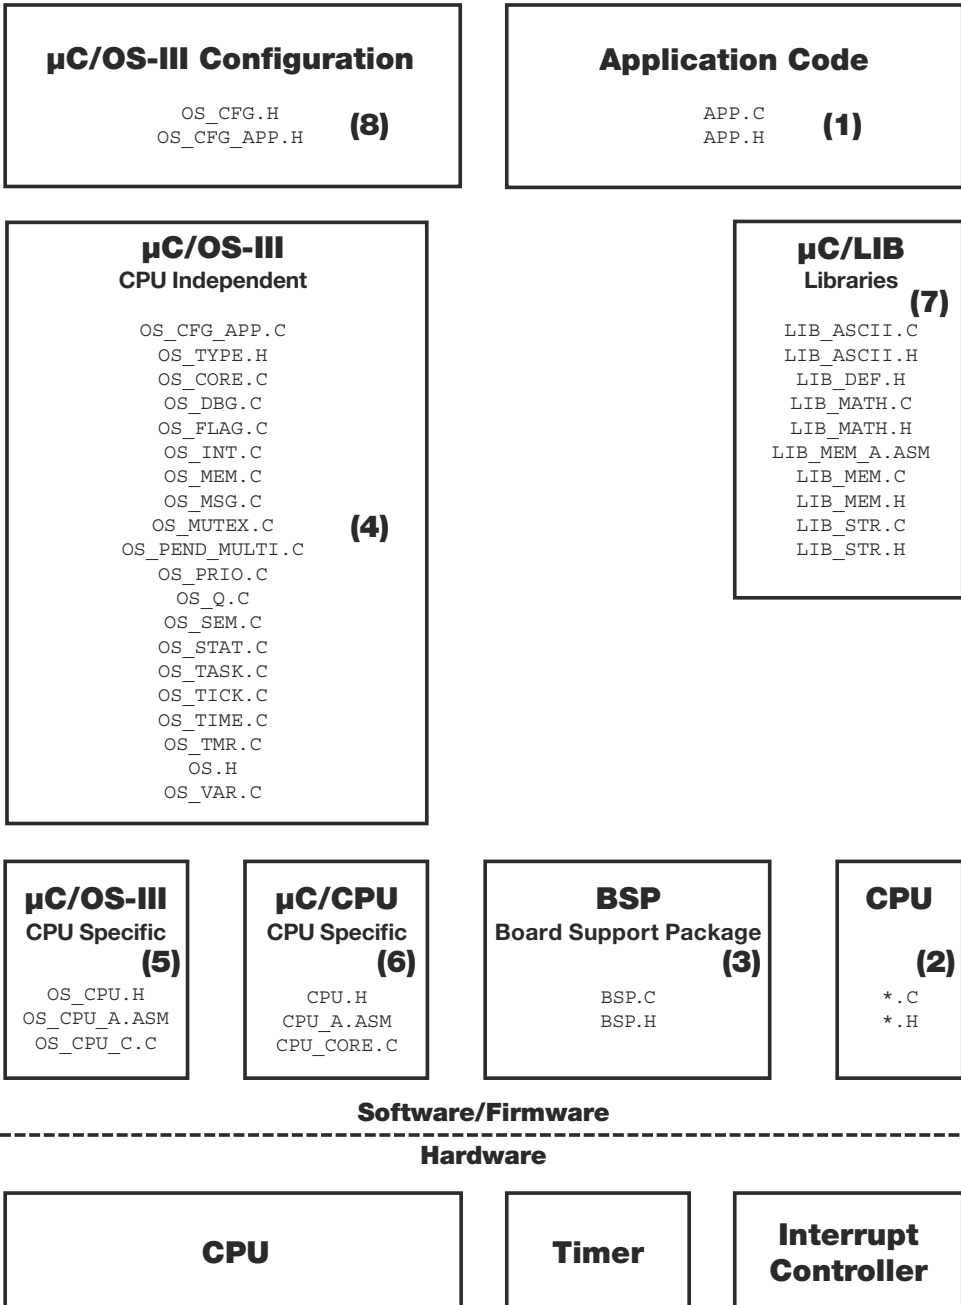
µC/OS-III Configuration

OS_CFG.H
OS_CFG_APP.H
(8)

Application Code

APP.C
APP.H
(1)

µC/OS-III
CPU Independent

OS_CFG_APP.C
OS_TYPE.H
OS_CORE.C
OS_DBG.C
OS_FLAG.C
OS_INT.C
OS_MEM.C
OS_MSG.C
OS_MUTEX.C
OS_PEND_MULTI.C
OS_PRIO.C
OS_Q.C
OS_SEM.C
OS_STAT.C
OS_TASK.C
OS_TICK.C
OS_TIME.C
OS_TMR.C
OS.H
OS_VAR.C
(4)

µC/LIB
Libraries
(7)
LIB_ASCII.C
LIB_ASCII.H
LIB_DEF.H
LIB_MATH.C
LIB_MATH.H
LIB_MEM_A.ASM
LIB_MEM.C
LIB_MEM.H
LIB_STR.C
LIB_STR.H

µC/OS-III
CPU Specific
(5)
OS_CPU.H
OS_CPU_A.ASM
OS_CPU_C.C

µC/CPU
CPU Specific
(6)
CPU.H
CPU_A.ASM
CPU_CORE.C

BSP
Board Support Package
(3)
BSP.C
BSP.H

CPU
(2)
*.C
*.H

Software/Firmware

Hardware

CPU

Timer

Interrupt Controller